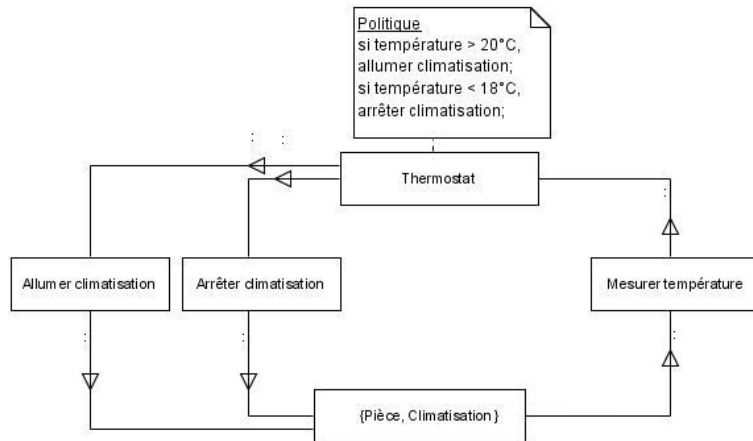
Politique
si température > 20°C,
allumer climatisation;
si température < 18°C,
arrêter climatisation;

: :

Thermostat

:

Allumer climatisation

Arrêter climatisation

Mesurer température

:

:

:

{Pièce, Climatisation}